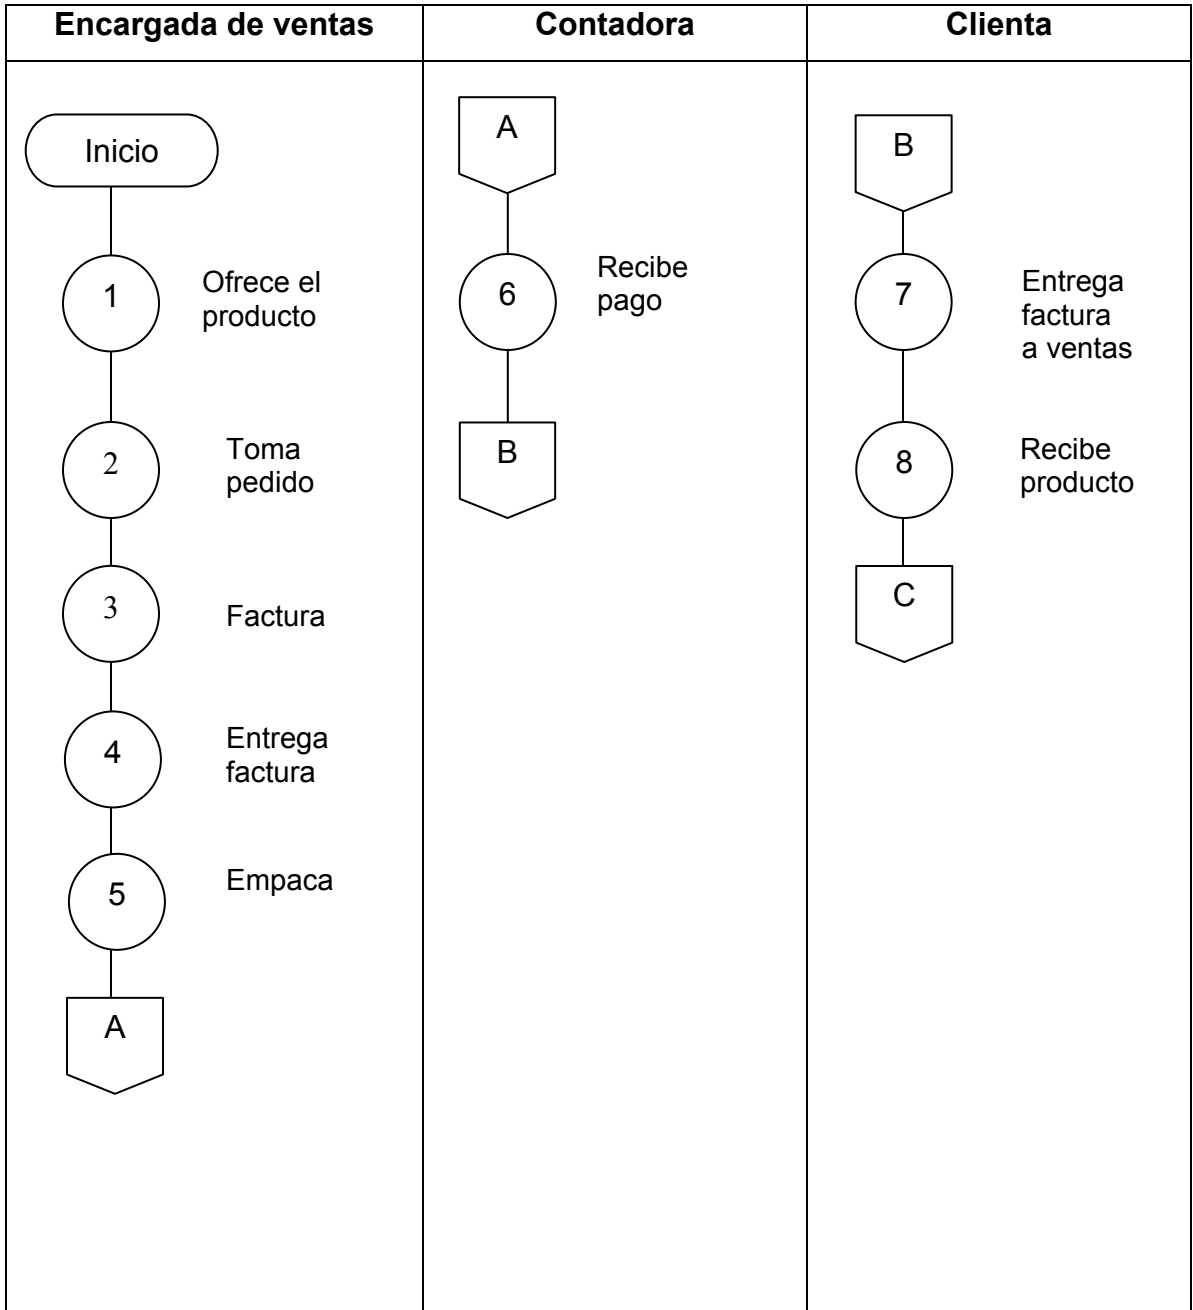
| Encargada de ventas | Contadora | Clienta |
|---|---|---|
| Inicio<br>1 Ofrece el producto<br>2 Toma pedido<br>3 Factura<br>4 Entrega factura<br>5 Empaca<br>A | A<br>6 Recibe pago<br>B | B<br>7 Entrega factura a ventas<br>8 Recibe producto<br>C |